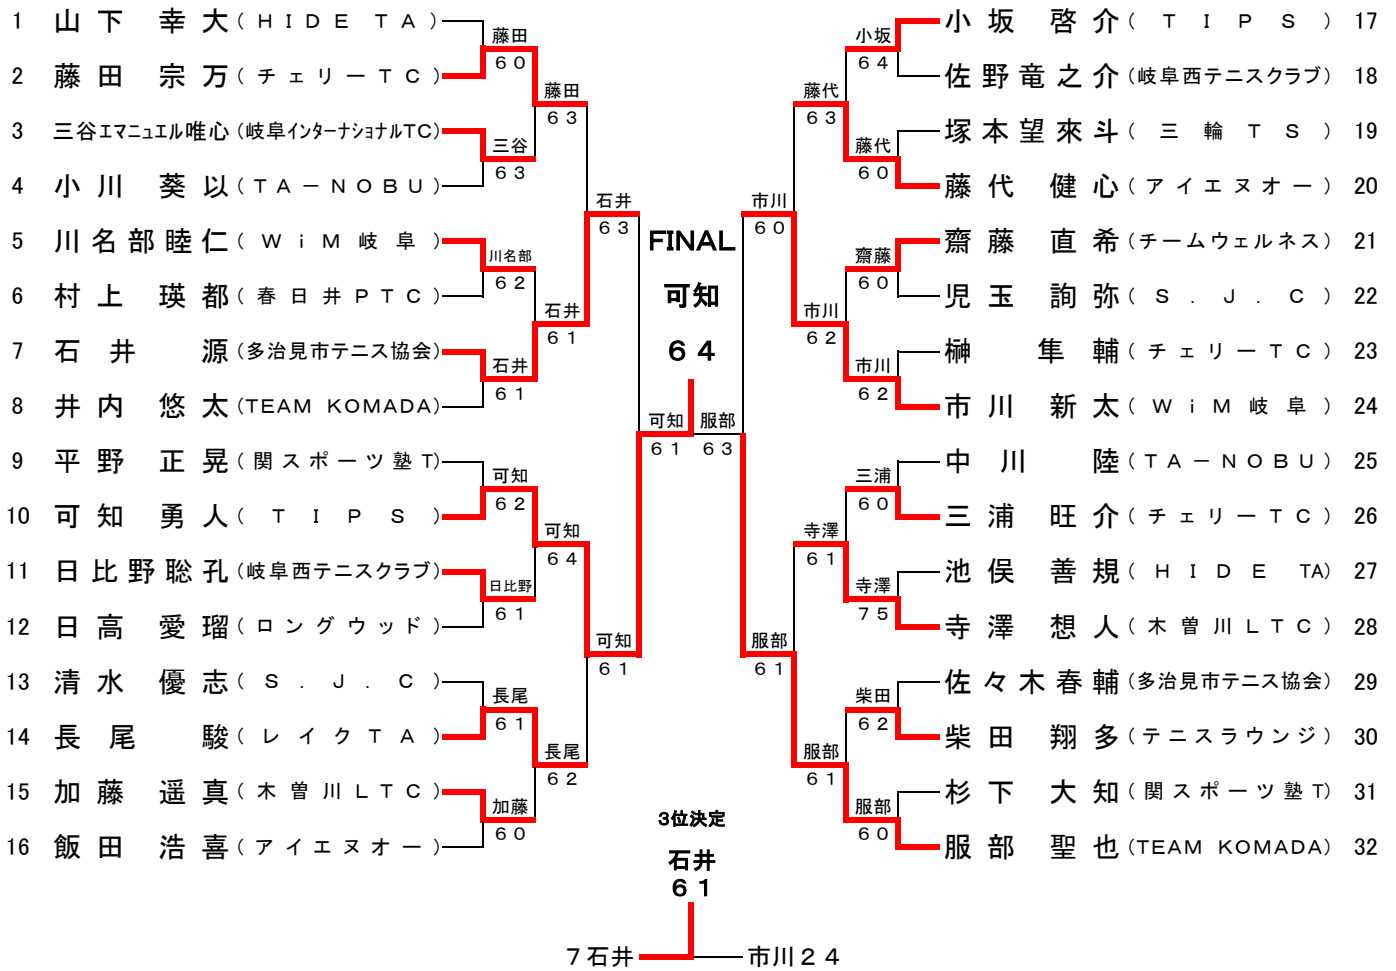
1 山下 幸大（HIDE TA）
2 藤田 宗万（チェリーTC）
3 三谷エマニュエル唯心（岐阜インターナショナルTC）
4 小川 葵以（TA－NOBU）
5 川名部睦仁（WiM 岐阜）
6 村上 瑛都（春日井PTC）
7 石井 源（多治見市テニス協会）
8 井内 悠太（TEAM KOMADA）
9 平野 正晃（関スポーツ塾T）
10 可知 勇人（TIPS）
11 日比野聡孔（岐阜西テニスクラブ）
12 日高 愛瑠（ロングウッド）
13 清水 優志（S.J.C）
14 長尾 駿（レイクTA）
15 加藤 遥真（木曽川LTC）
16 飯田 浩喜（アイエヌオー）

藤田 60
三谷 63
川名部 62
石井 61
可知 62
日比野 61
長尾 61
加藤 60

藤田 63
石井 61
可知 64
長尾 62

石井 63
可知 61

可知 61

FINAL
可知
64

服部 63

3位決定
石井
61

7石井 市川24

小坂 64
藤代 60
齋藤 60
市川 62
三浦 60
寺澤 75
柴田 62
服部 60

藤代 63
市川 62
寺澤 61
服部 61

市川 60
服部 61

小坂 啓介（TIPS）17
佐野竜之介（岐阜西テニスクラブ）18
塚本望來斗（三輪TS）19
藤代 健心（アイエヌオー）20
齋藤 直希（チームウェルネス）21
児玉 詢弥（S.J.C）22
榊 隼輔（チェリーTC）23
市川 新太（WiM 岐阜）24
中川 陸（TA－NOBU）25
三浦 旺介（チェリーTC）26
池俣 善規（HIDE TA）27
寺澤 想人（木曽川LTC）28
佐々木春輔（多治見市テニス協会）29
柴田 翔多（テニスラウンジ）30
杉下 大知（関スポーツ塾T）31
服部 聖也（TEAM KOMADA）32